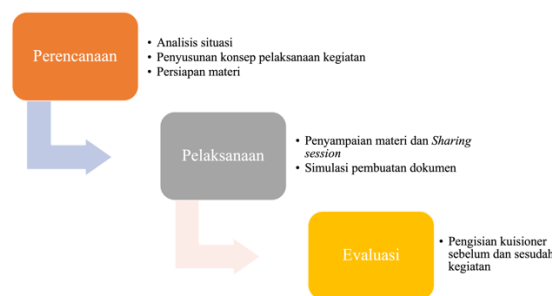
Perencanaan

• Analisis situasi
• Penyusunan konsep pelaksanaan kegiatan
• Persiapan materi

Pelaksanaan

• Penyampaian materi dan *Sharing session*
• Simulasi pembuatan dokumen

Evaluasi

• Pengisian kuisioner sebelum dan sesudah kegiatan